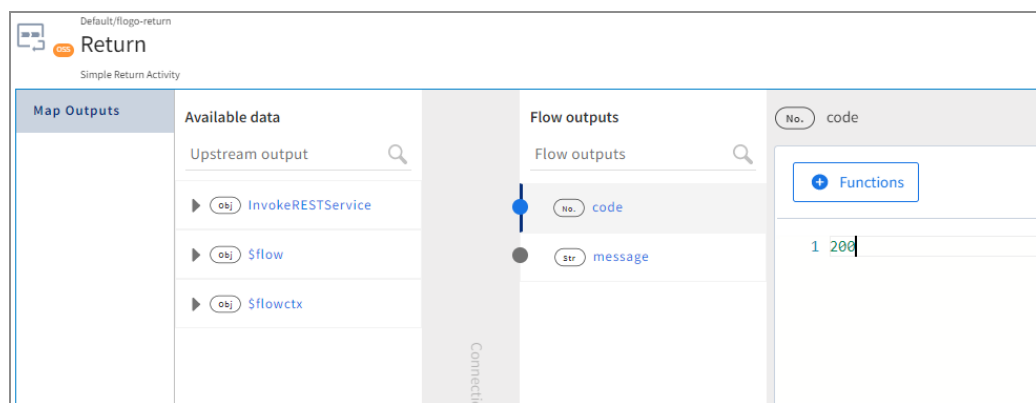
Default/flogo-return

OSS Return

Simple Return Activity

Map Outputs

Available data

Upstream output

Obj InvokeRESTService

Obj $flow

Obj $flowctx

Connecti

Flow outputs

Flow outputs

No. code

Str message

No. code

Functions

1 200